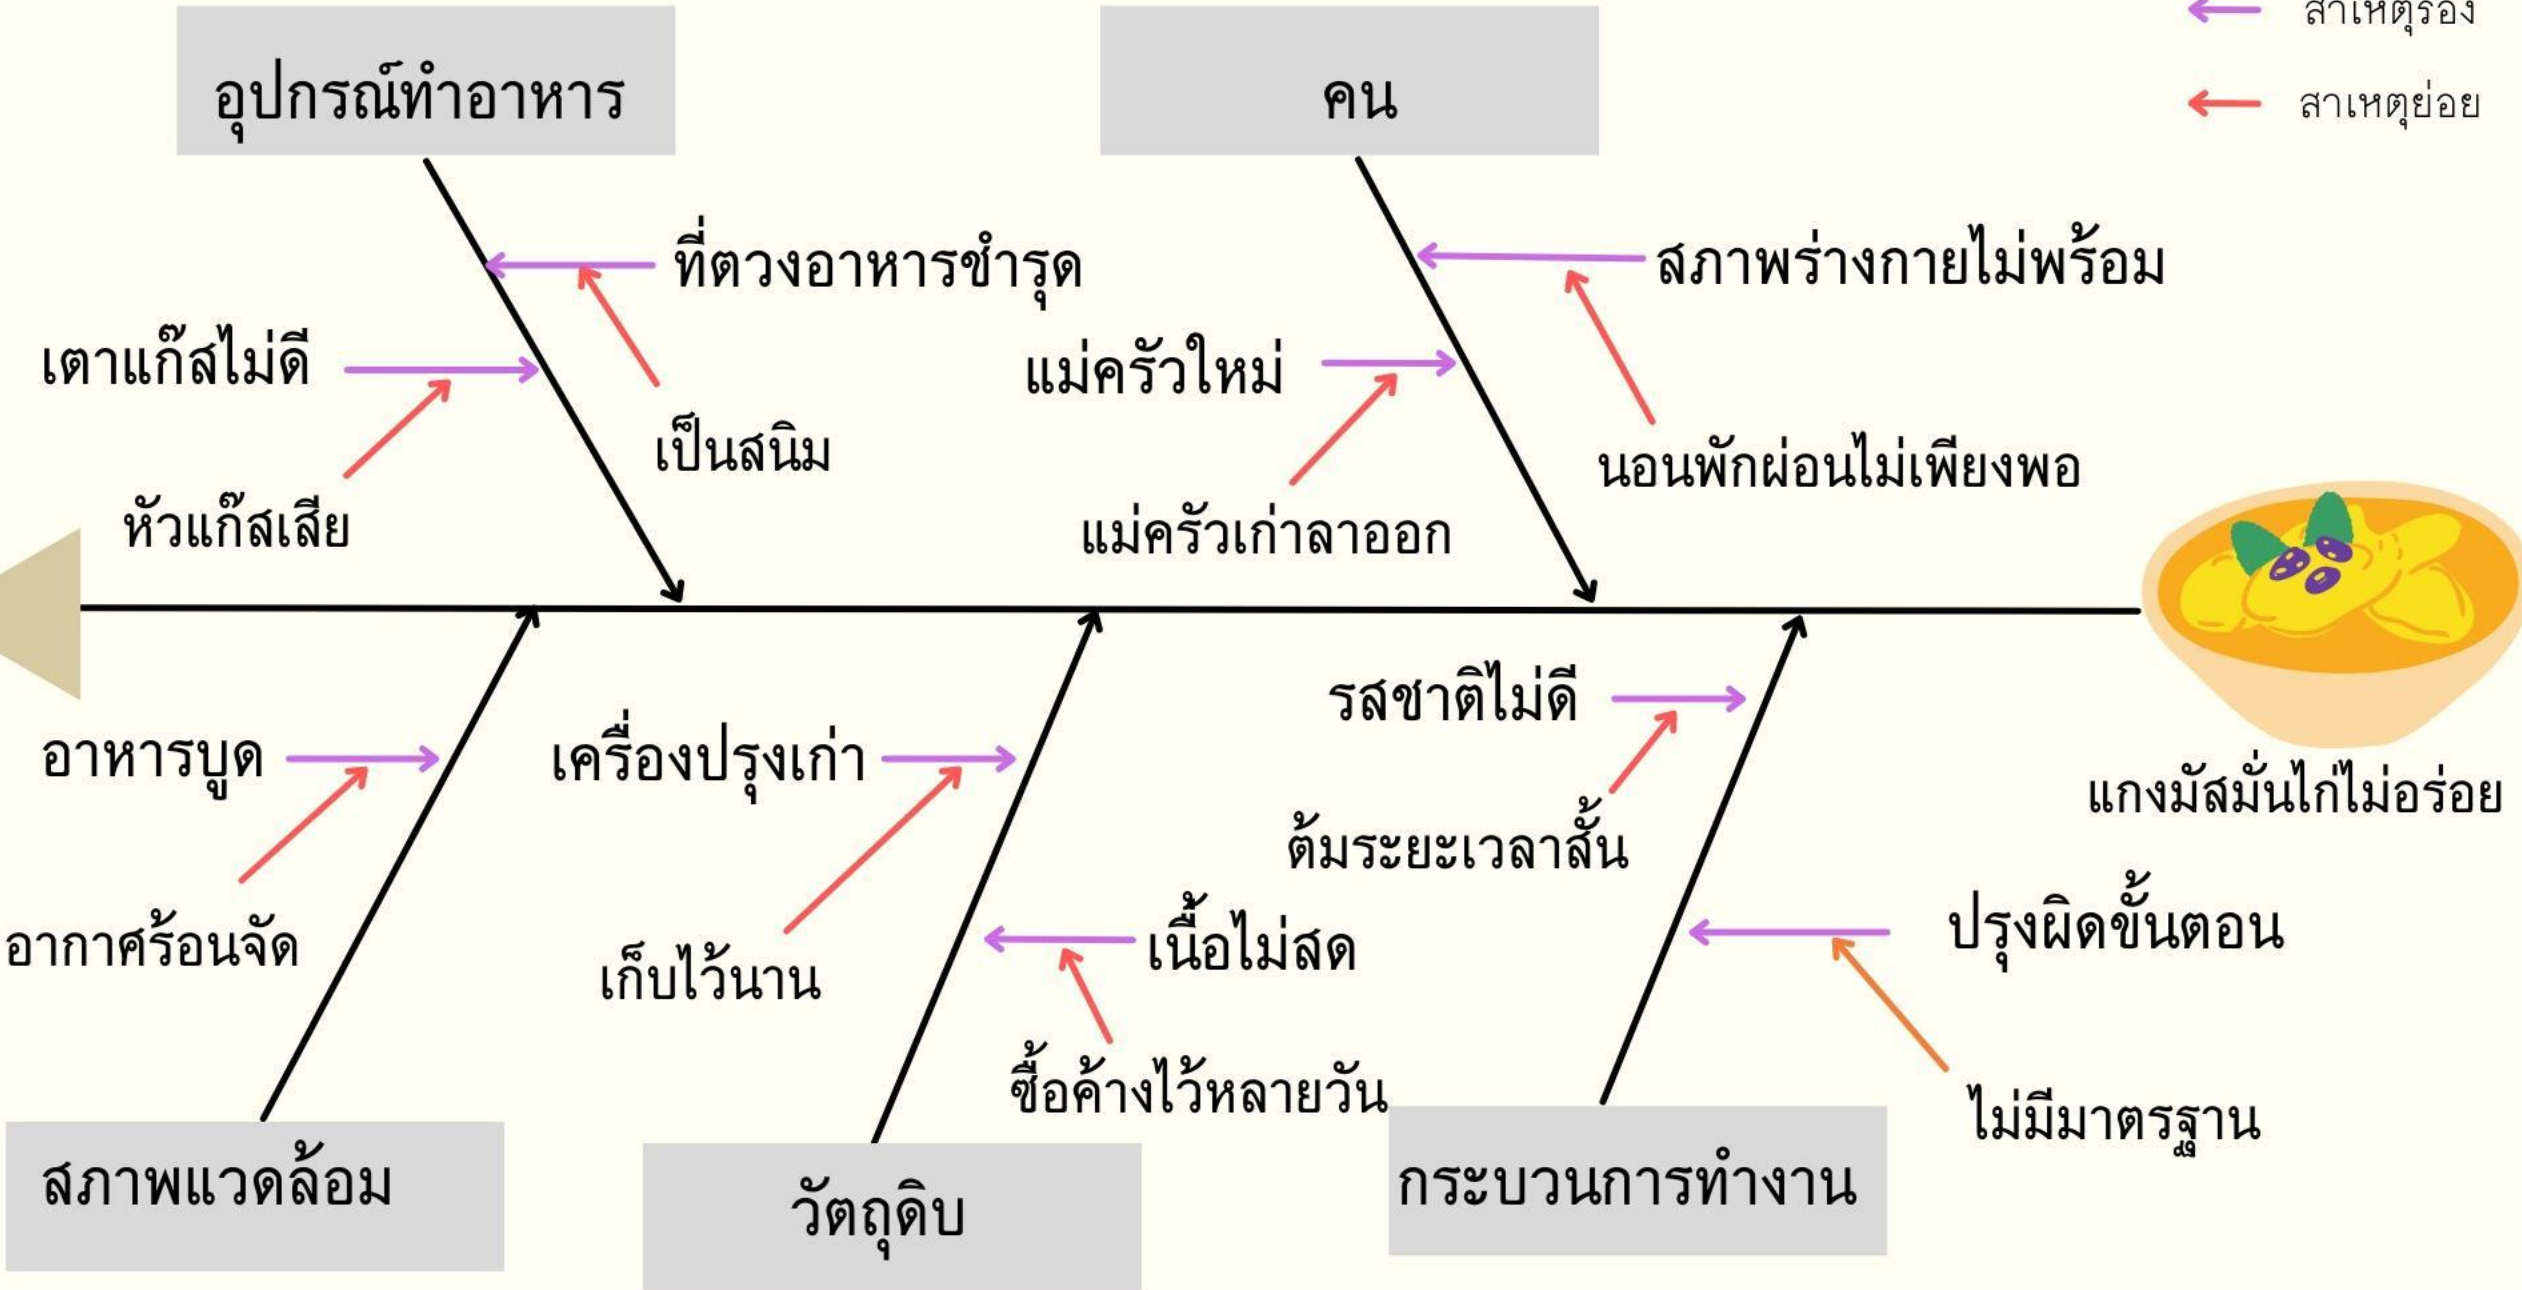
สาเหตุรอง

สาเหตุย่อย

อุปกรณ์ทำอาหาร

คน

ที่ตวงอาหารชำรุด

เป็นสนิม

เตาแก๊สไม่ดี

หัวแก๊สเสีย

สภาพร่างกายไม่พร้อม

นอนพักผ่อนไม่เพียงพอ

แม่ครัวใหม่

แม่ครัวเก่าลาออก

แกงมัสมั่นไก่ไม่อร่อย

อาหารบูด

อากาศร้อนจัด

เครื่องปรุงเก่า

เก็บไว้นาน

เนื้อไม่สด

ซื้อค้างไว้หลายวัน

รสชาติไม่ดี

ต้มระยะเวลาสั้น

ปรุงผิดขั้นตอน

ไม่มีมาตรฐาน

สภาพแวดล้อม

วัตถุดิบ

กระบวนการทำงาน